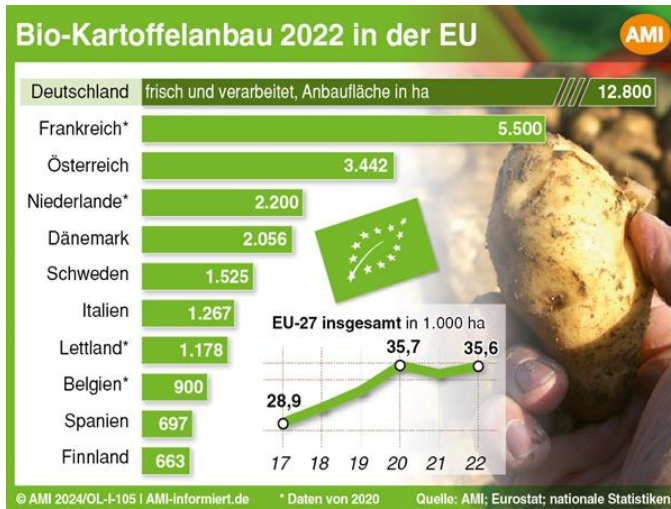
Bio-Kartoffelanbau 2022 in der EU

AMI

Deutschland frisch und verarbeitet, Anbaufläche in ha 12.800

Frankreich* 5.500

Österreich 3.442

Niederlande* 2.200

Dänemark 2.056

Schweden 1.525

Italien 1.267

Lettland* 1.178

Belgien* 900

Spanien 697

Finnland 663

EU-27 insgesamt in 1.000 ha

28,9

35,7

35,6

17 18 19 20 21 22

© AMI 2024/OL-I-105 | AMI-informiert.de * Daten von 2020 Quelle: AMI; Eurostat; nationale Statistiken